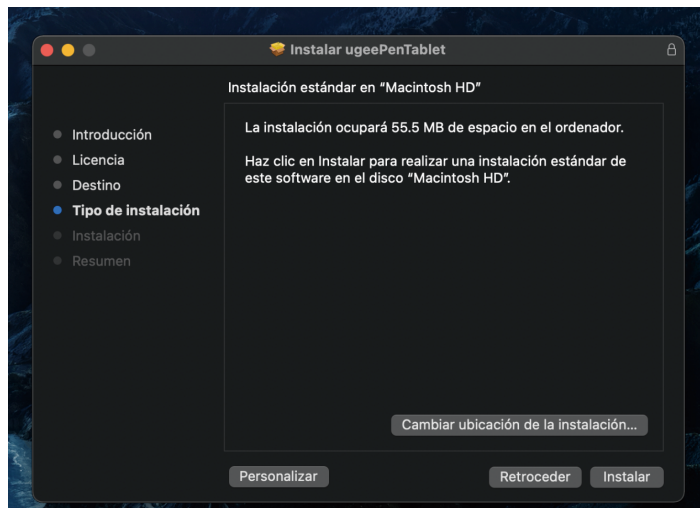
Instalar ugeePenTablet

Instalación estándar en "Macintosh HD"

Introducción
Licencia
Destino
Tipo de instalación
Instalación
Resumen

La instalación ocupará 55.5 MB de espacio en el ordenador.

Haz clic en Instalar para realizar una instalación estándar de este software en el disco "Macintosh HD".

Cambiar ubicación de la instalación...

Personalizar

Retroceder

Instalar